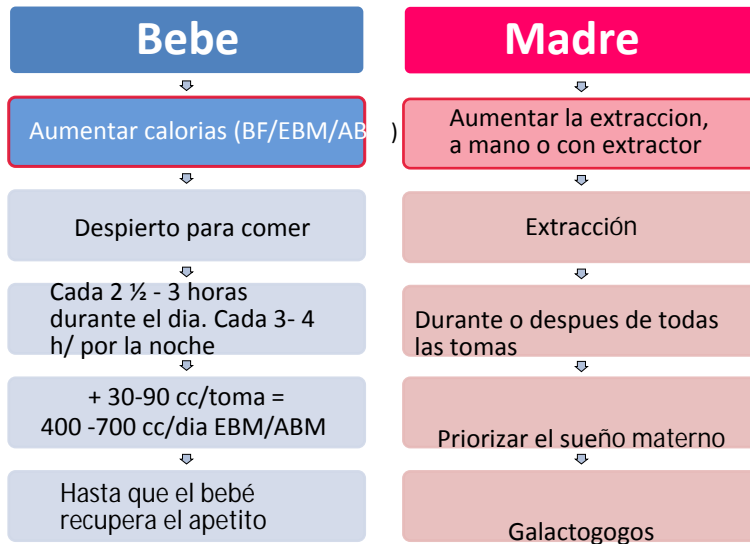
Bebe

Aumentar calorias (BF/EBM/AB )

Despierto para comer

Cada 2 ½ - 3 horas durante el dia. Cada 3- 4 h/ por la noche

+ 30-90 cc/toma = 400 -700 cc/dia EBM/ABM

Hasta que el bebé recupera el apetito

Madre

Aumentar la extraccion, a mano o con extractor

Extracción

Durante o despues de todas las tomas

Priorizar el sueño materno

Galactogogos